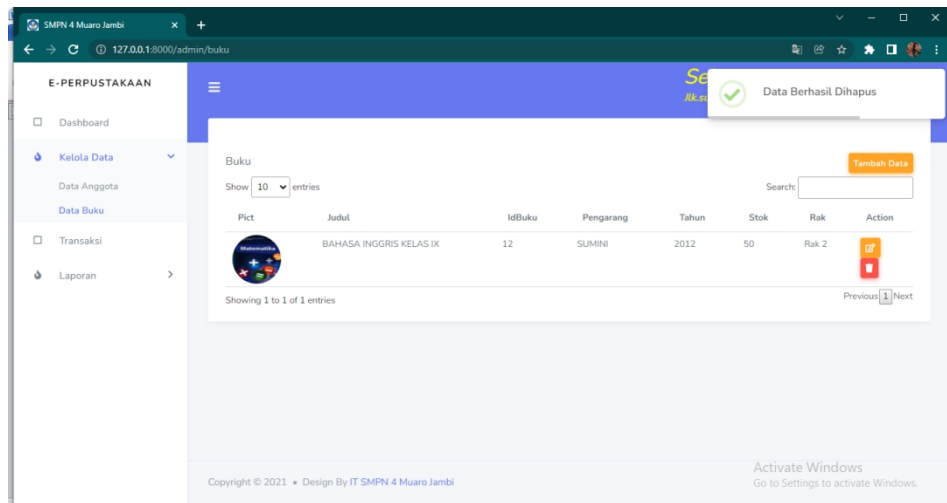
SMPN 4 Muaro Jambi
127.0.0.1:8000/admin/buku

E-PERPUSTAKAAN

Dashboard
Kelola Data
Data Anggota
Data Buku
Transaksi
Laporan

Se
Jl.k.su

Data Berhasil Dihapus

Buku
Tambah Data

Show 10 entries
Search:

| Pict | Judul | IdBuku | Pengarang | Tahun | Stok | Rak | Action |
|---|---|---|---|---|---|---|---|
| Matematika | BAHASA INGGRIS KELAS IX | 12 | SUMINI | 2012 | 50 | Rak 2 | |

Showing 1 to 1 of 1 entries
Previous 1 Next

Copyright © 2021 • Design By IT SMPN 4 Muaro Jambi

Activate Windows
Go to Settings to activate Windows.